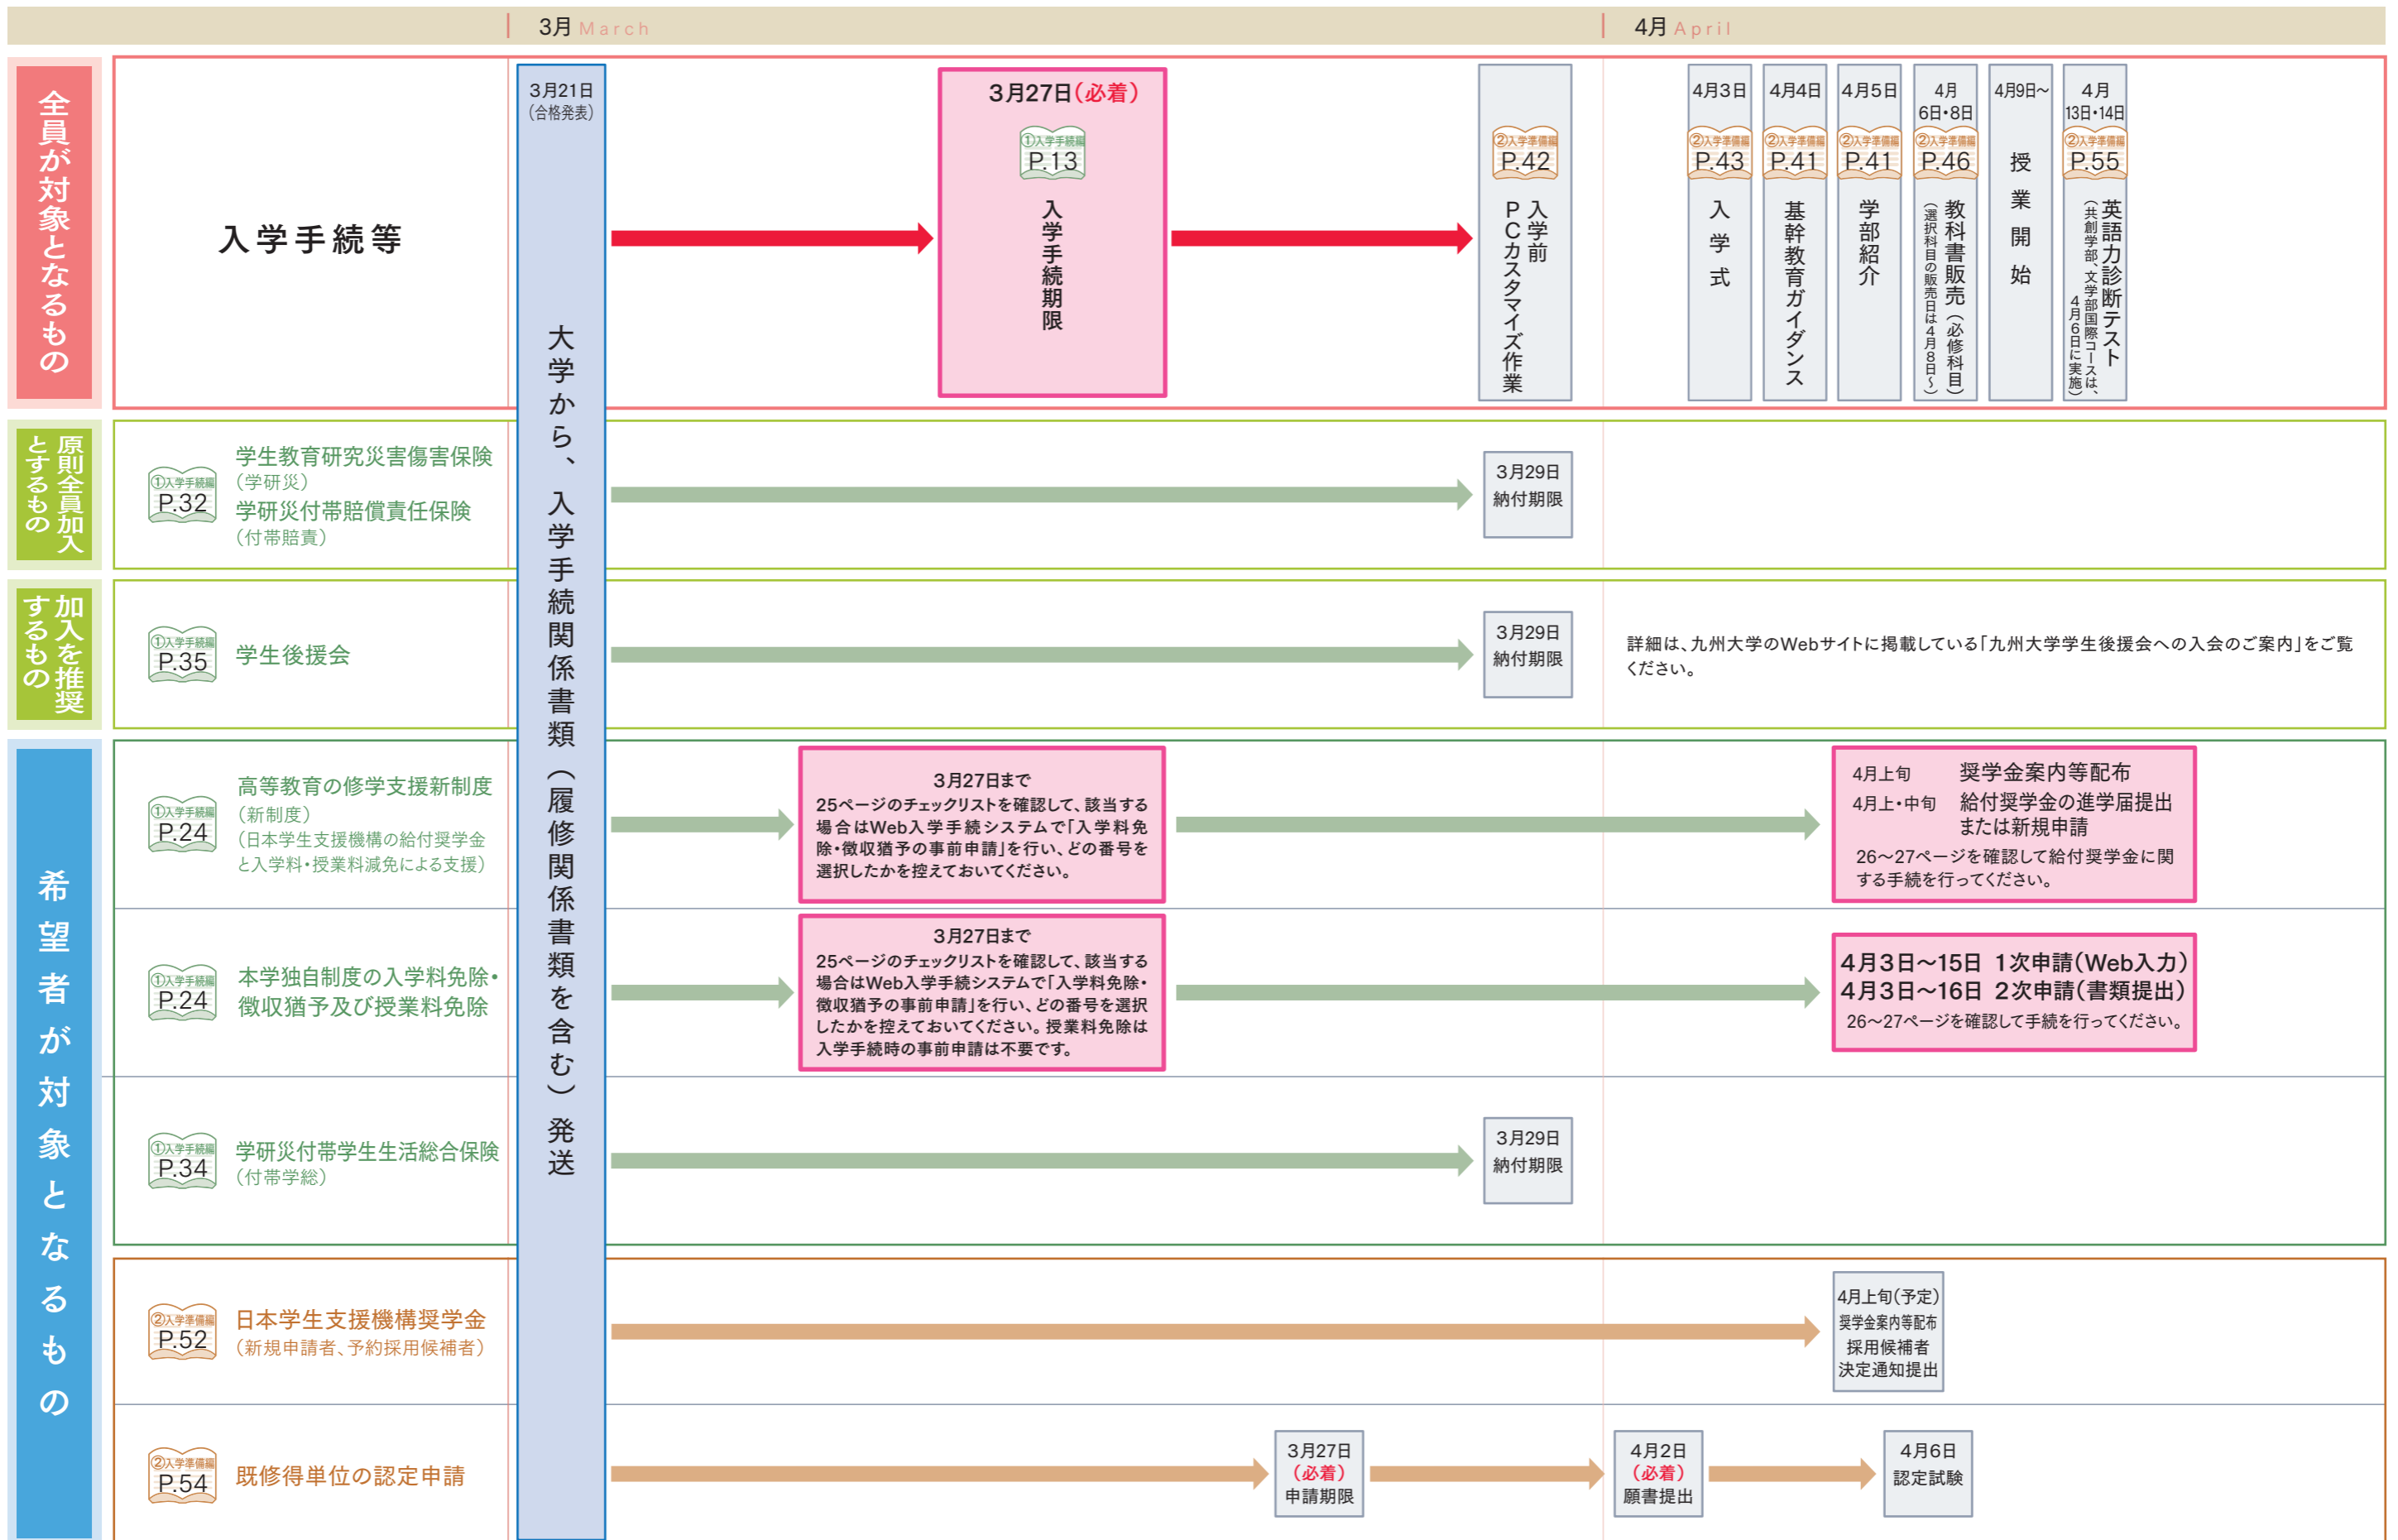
3月 March

4月 April

全員が対象となるもの

入学手続等

3月21日（合格発表）

大学から、入学手続関係書類（履修関係書類を含む）発送

3月27日（必着）
①入学手続編 P.13
入学手続期限

②入学準備編 P.42
入学前PCカスタマイズ作業

4月3日
②入学準備編 P.43
入学式

4月4日
②入学準備編 P.41
基幹教育ガイダンス

4月5日
②入学準備編 P.41
学部紹介

4月6日・8日
②入学準備編 P.46
教科書販売（必修科目）（選択科目の販売日は4月8日～）

4月9日～
授業開始

4月13日・14日
②入学準備編 P.55
英語力診断テスト（共創学部、文学部国際コースは、4月6日に実施）

原則全員加入とするもの

①入学手続編 P.32
学生教育研究災害傷害保険（学研災）
学研災付帯賠償責任保険（付帯賠責）

3月29日
納付期限

加入を推奨するもの

①入学手続編 P.35
学生後援会

3月29日
納付期限

詳細は、九州大学のWebサイトに掲載している「九州大学学生後援会への入会のご案内」をご覧ください。

希望者が対象となるもの

①入学手続編 P.24
高等教育の修学支援新制度（新制度）（日本学生支援機構の給付奨学金と入学料・授業料減免による支援）

3月27日まで
25ページのチェックリストを確認して、該当する場合はWeb入学手続システムで「入学料免除・徴収猶予の事前申請」を行い、どの番号を選択したかを控えておいてください。

4月上旬　奨学金案内等配布
4月上・中旬　給付奨学金の進学届提出または新規申請
26～27ページを確認して給付奨学金に関する手続を行ってください。

①入学手続編 P.24
本学独自制度の入学料免除・徴収猶予及び授業料免除

3月27日まで
25ページのチェックリストを確認して、該当する場合はWeb入学手続システムで「入学料免除・徴収猶予の事前申請」を行い、どの番号を選択したかを控えておいてください。授業料免除は入学手続時の事前申請は不要です。

4月3日～15日　1次申請（Web入力）
4月3日～16日　2次申請（書類提出）
26～27ページを確認して手続を行ってください。

①入学手続編 P.34
学研災付帯学生生活総合保険（付帯学総）

3月29日
納付期限

②入学準備編 P.52
日本学生支援機構奨学金（新規申請者、予約採用候補者）

4月上旬（予定）
奨学金案内等配布
採用候補者
決定通知提出

②入学準備編 P.54
既修得単位の認定申請

3月27日
（必着）
申請期限

4月2日
（必着）
願書提出

4月6日
認定試験